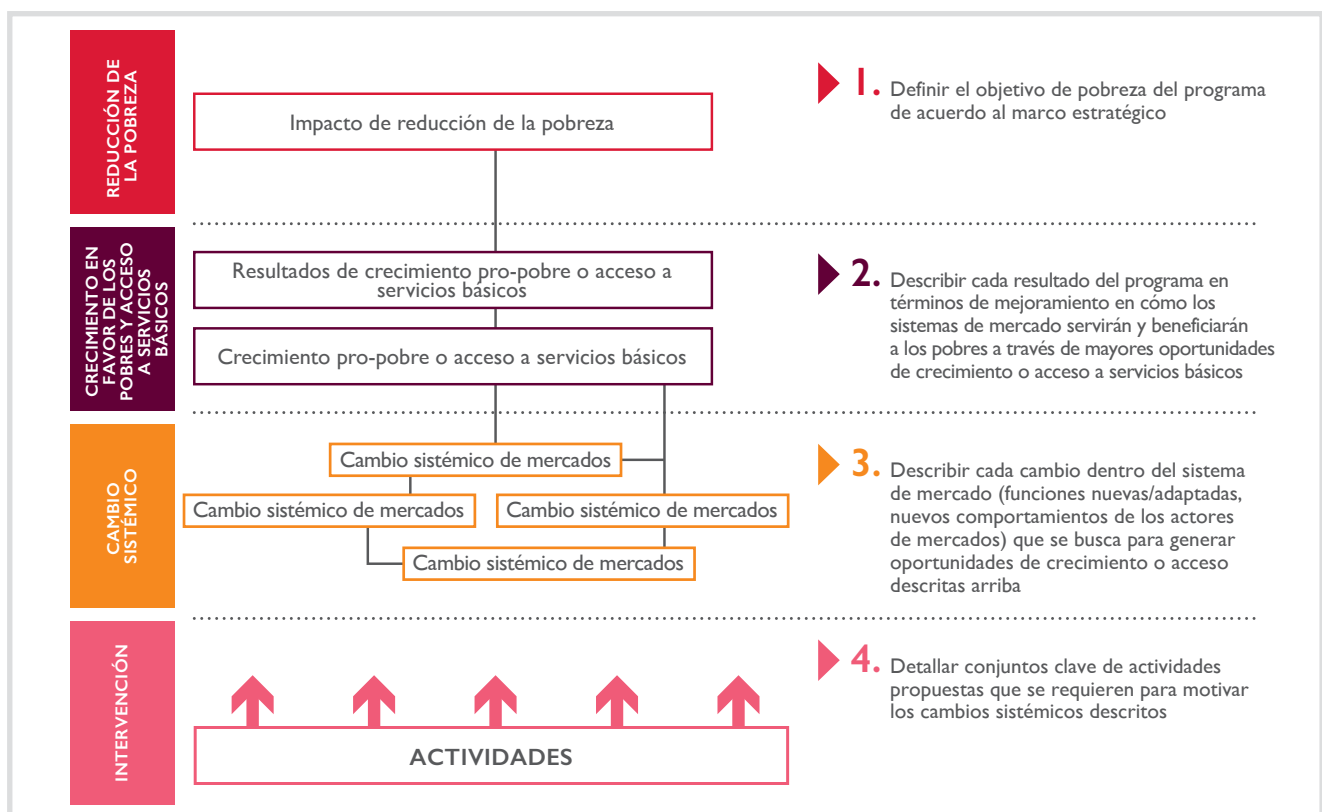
REDUCCIÓN DE LA POBREZA

Impacto de reducción de la pobreza

1. Definir el objetivo de pobreza del programa de acuerdo al marco estratégico

CRECIMIENTO EN FAVOR DE LOS POBRES Y ACCESO A SERVICIOS BÁSICOS

Resultados de crecimiento pro-pobre o acceso a servicios básicos

Crecimiento pro-pobre o acceso a servicios básicos

2. Describir cada resultado del programa en términos de mejoramiento en cómo los sistemas de mercado servirán y beneficiarán a los pobres a través de mayores oportunidades de crecimiento o acceso a servicios básicos

CAMBIO SISTÉMICO

Cambio sistémico de mercados

Cambio sistémico de mercados

Cambio sistémico de mercados

Cambio sistémico de mercados

3. Describir cada cambio dentro del sistema de mercado (funciones nuevas/adaptadas, nuevos comportamientos de los actores de mercados) que se busca para generar oportunidades de crecimiento o acceso descritas arriba

INTERVENCIÓN

ACTIVIDADES

4. Detallar conjuntos clave de actividades propuestas que se requieren para motivar los cambios sistémicos descritos